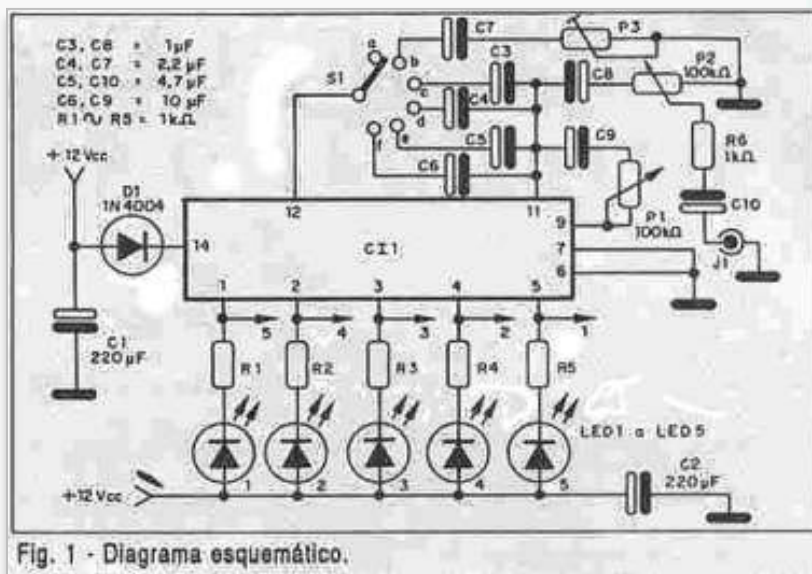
C3, C8 = 1µF
C4, C7 = 2,2 µF
C5, C10 = 4,7 µF
C6, C9 = 10 µF
R1 ∿ R5 = 1kΩ

+12 Vcc
D1
1N4004
C1
220 µF
S1
a b c d e f
C7
C3
C4
C5
C6
C8
C9
P3
P2
100kΩ
R6
1kΩ
C10
P1
100kΩ
J1
12
11
9
7
6
14
CI1
1 2 3 4 5
5 4 3 2 1
R1 R2 R3 R4 R5
LED1 a LED5
1 2 3 4 5
+12 Vcc
C2
220 µF

Fig. 1 - Diagrama esquemático.